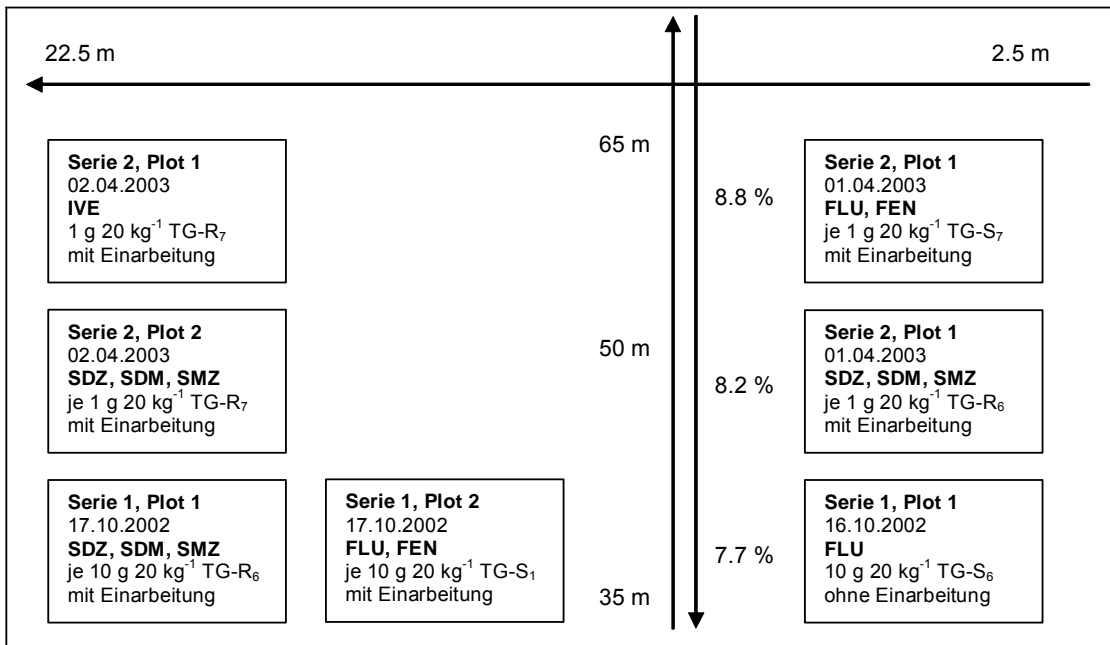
22.5 m

2.5 m

65 m

8.8 %

50 m

8.2 %

7.7 %

35 m

**Serie 2, Plot 1**
02.04.2003
**IVE**
1 g 20 kg$^{-1}$ TG-R$_7$
mit Einarbeitung

**Serie 2, Plot 2**
02.04.2003
**SDZ, SDM, SMZ**
je 1 g 20 kg$^{-1}$ TG-R$_7$
mit Einarbeitung

**Serie 1, Plot 1**
17.10.2002
**SDZ, SDM, SMZ**
je 10 g 20 kg$^{-1}$ TG-R$_6$
mit Einarbeitung

**Serie 1, Plot 2**
17.10.2002
**FLU, FEN**
je 10 g 20 kg$^{-1}$ TG-S$_1$
mit Einarbeitung

**Serie 2, Plot 1**
01.04.2003
**FLU, FEN**
je 1 g 20 kg$^{-1}$ TG-S$_7$
mit Einarbeitung

**Serie 2, Plot 1**
01.04.2003
**SDZ, SDM, SMZ**
je 1 g 20 kg$^{-1}$ TG-R$_6$
mit Einarbeitung

**Serie 1, Plot 1**
16.10.2002
**FLU**
10 g 20 kg$^{-1}$ TG-S$_6$
ohne Einarbeitung